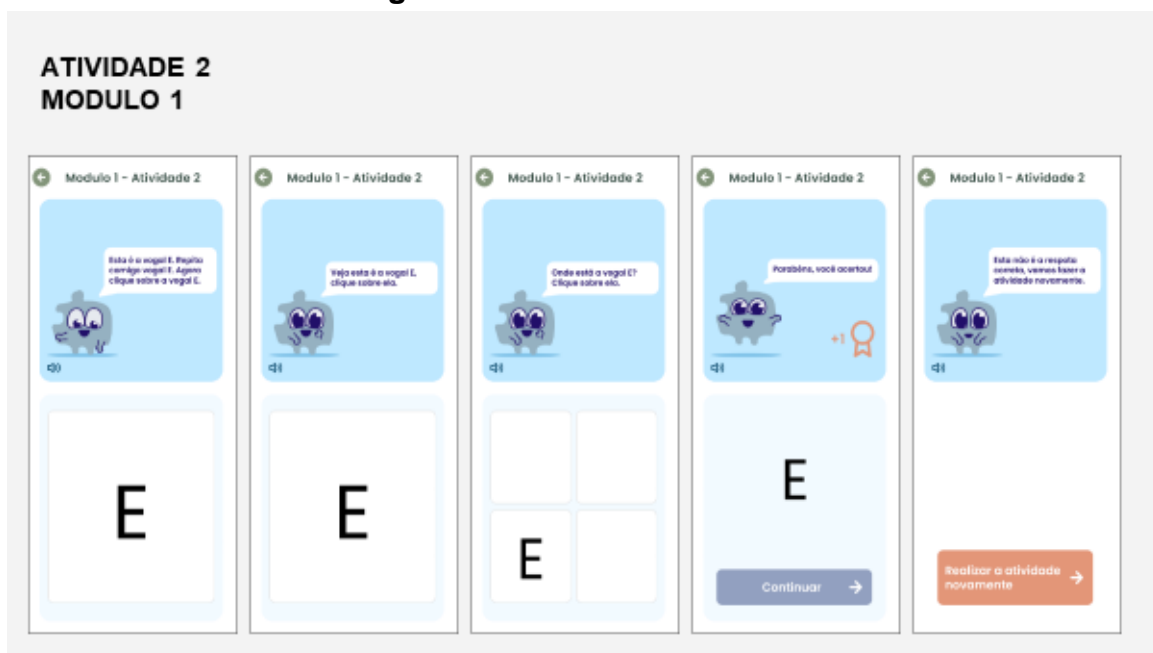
ATIVIDADE 2
MODULO 1

Modulo 1 - Atividade 2

Esta é a vogal E. Repita comigo vogal E. Agora clique sobre a vogal E.

E

Modulo 1 - Atividade 2

Veja esta é a vogal E, clique sobre ela.

E

Modulo 1 - Atividade 2

Onde está a vogal E? Clique sobre ela.

E

Modulo 1 - Atividade 2

Parabéns, você acertou!

+1

E

Continuar

Modulo 1 - Atividade 2

Esta não é a resposta correta, vamos fazer a atividade novamente.

Realizar a atividade novamente